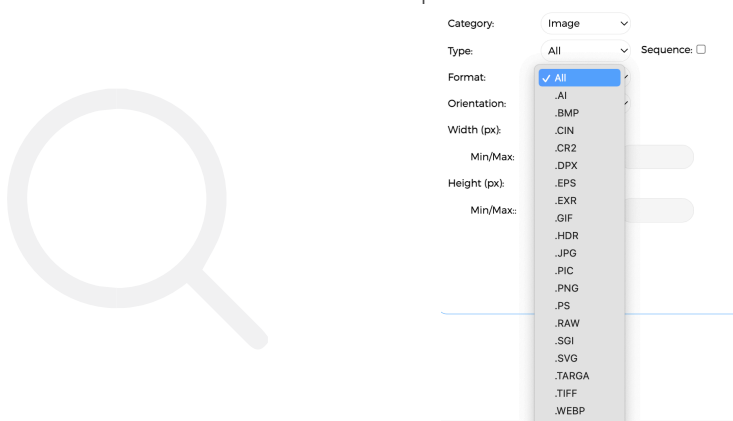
Category: Image
Type: All
Sequence:
Format:
Orientation:
Width (px):
Min/Max:
Height (px):
Min/Max::

✓ All
.AI
.BMP
.CIN
.CR2
.DPX
.EPS
.EXR
.GIF
.HDR
.JPG
.PIC
.PNG
.PS
.RAW
.SGI
.SVG
.TARGA
.TIFF
.WEBP